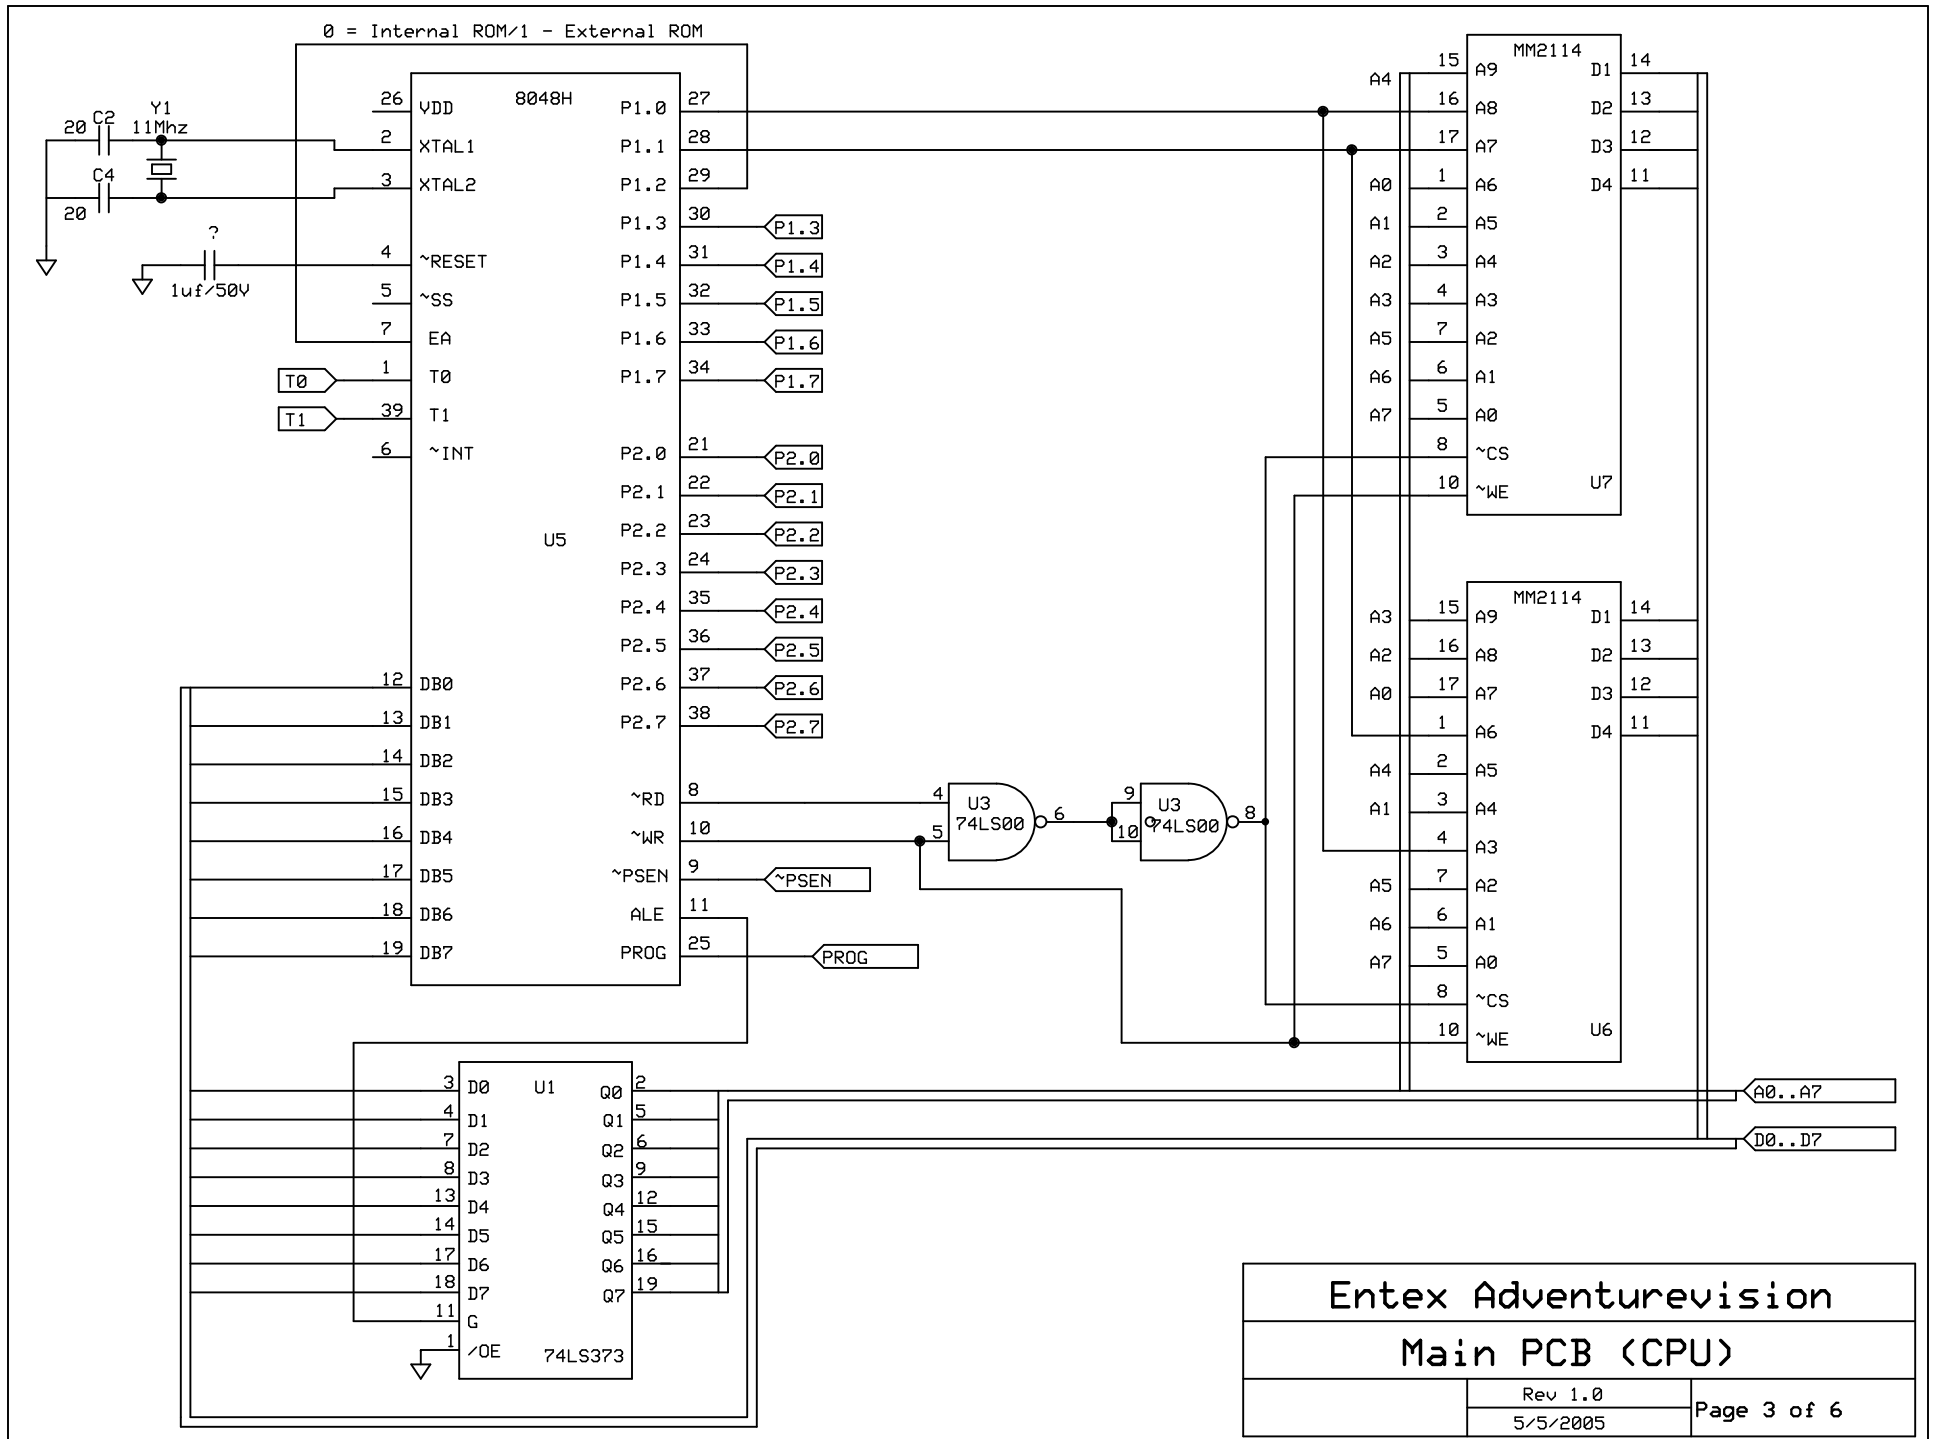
0 = Internal ROM/1 - External ROM

8048H
U5
26 VDD
2 XTAL1
3 XTAL2
4 ~RESET
5 ~SS
7 EA
1 T0
39 T1
6 ~INT
12 DB0
13 DB1
14 DB2
15 DB3
16 DB4
17 DB5
18 DB6
19 DB7
P1.0 27
P1.1 28
P1.2 29
P1.3 30
P1.4 31
P1.5 32
P1.6 33
P1.7 34
P2.0 21
P2.1 22
P2.2 23
P2.3 24
P2.4 35
P2.5 36
P2.6 37
P2.7 38
~RD 8
~WR 10
~PSEN 9
ALE 11
PROG 25

P1.3 P1.4 P1.5 P1.6 P1.7 P2.0 P2.1 P2.2 P2.3 P2.4 P2.5 P2.6 P2.7 ~PSEN PROG
T0 T1

20 C2
Y1 11Mhz
C4 20
?
1uf/50V

U3 74LS00 4 5 6
U3 74LS00 9 10 8

MM2114
U7
A4 15 A9
16 A8
17 A7
A0 1 A6
A1 2 A5
A2 3 A4
A3 4 A3
A5 7 A2
A6 6 A1
A7 5 A0
8 ~CS
10 ~WE
D1 14
D2 13
D3 12
D4 11

MM2114
U6
A3 15 A9
A2 16 A8
A0 17 A7
1 A6
A4 2 A5
A1 3 A4
4 A3
A5 7 A2
A6 6 A1
A7 5 A0
8 ~CS
10 ~WE
D1 14
D2 13
D3 12
D4 11

U1
74LS373
3 D0
4 D1
7 D2
8 D3
13 D4
14 D5
17 D6
18 D7
11 G
1 /OE
Q0 2
Q1 5
Q2 6
Q3 9
Q4 12
Q5 15
Q6 16
Q7 19

A0..A7
D0..D7

Entex Adventurevision
Main PCB (CPU)
Rev 1.0
5/5/2005
Page 3 of 6